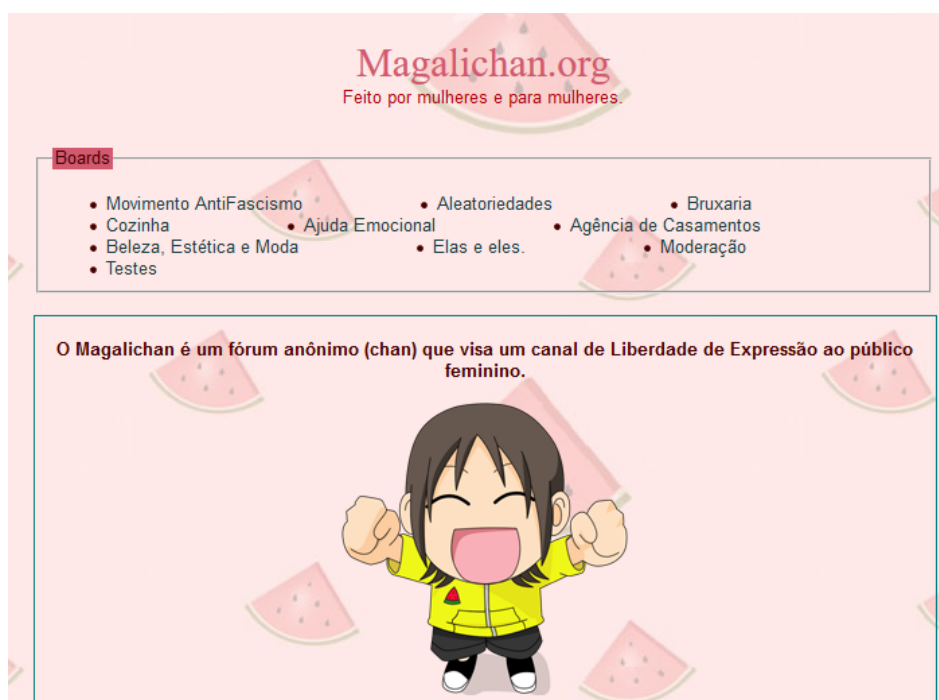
Magalichan.org
Feito por mulheres e para mulheres.

Boards

- Movimento AntiFascismo
- Aleatoriedades
- Bruxaria
- Cozinha
- Ajuda Emocional
- Agência de Casamentos
- Beleza, Estética e Moda
- Elas e eles.
- Moderação
- Testes

O Magalichan é um fórum anônimo (chan) que visa um canal de Liberdade de Expressão ao público feminino.